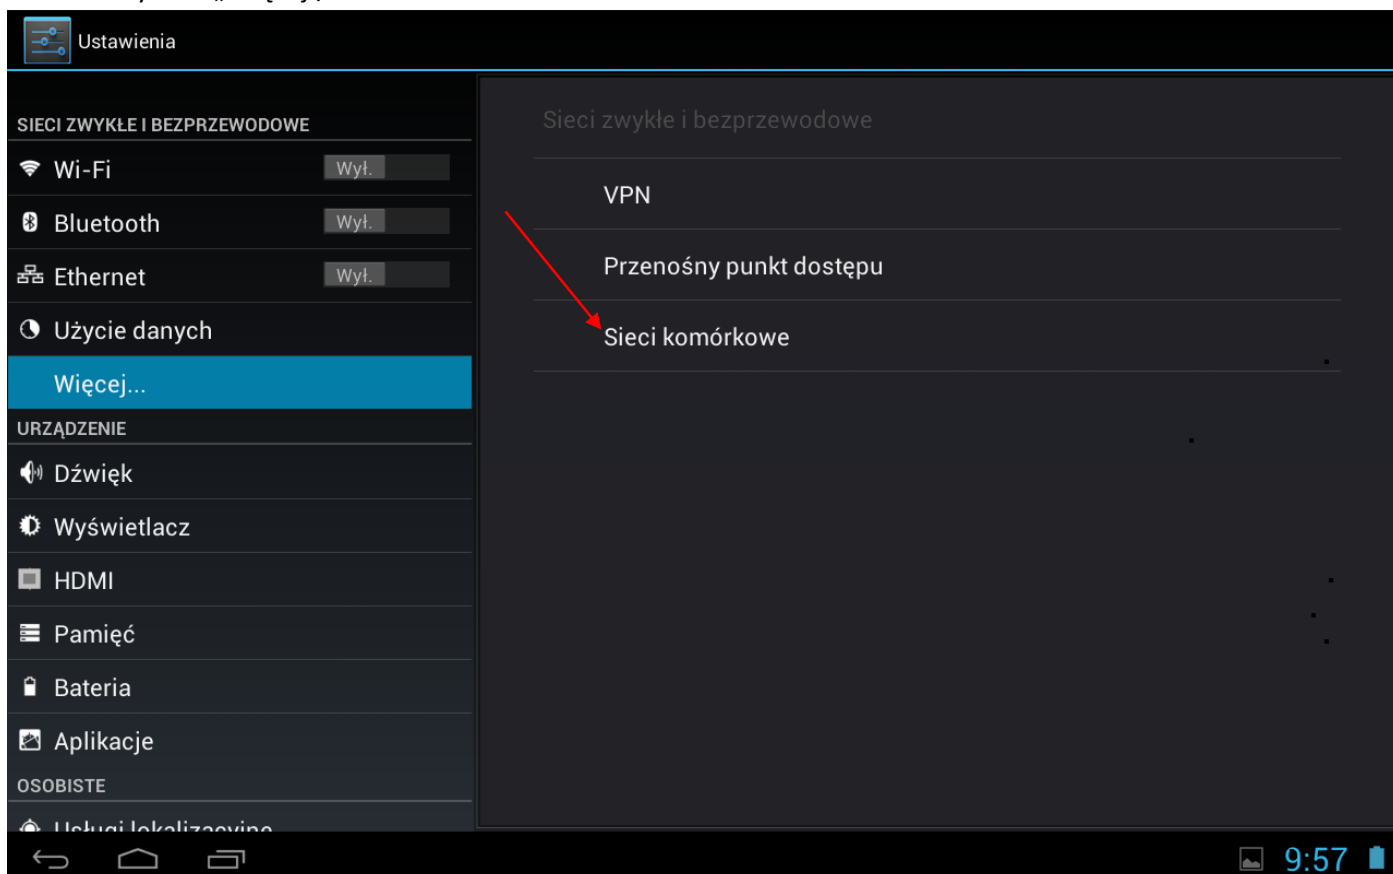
Ustawienia

SIECI ZWYKŁE I BEZPRZEWODOWE

Wi-Fi Wył.

Bluetooth Wył.

Ethernet Wył.

Użycie danych

Więcej...

URZĄDZENIE

Dźwięk

Wyświetlacz

HDMI

Pamięć

Bateria

Aplikacje

OSOBISTE

Usługi lokalizacyjne

Sieci zwykłe i bezprzewodowe

VPN

Przenośny punkt dostępu

Sieci komórkowe

9:57